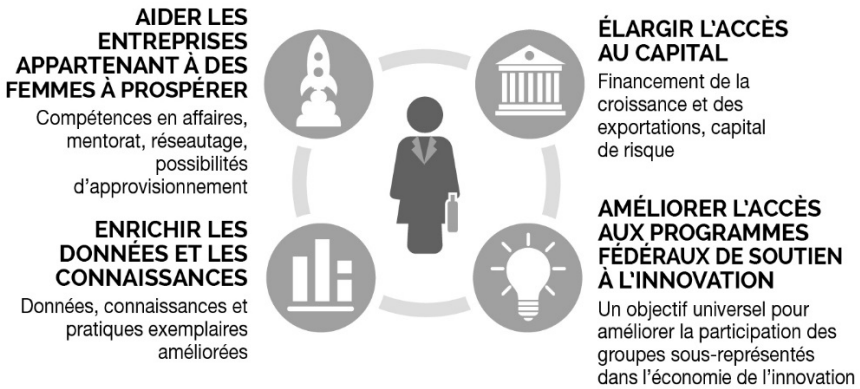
AIDER LES ENTREPRISES APPARTENANT À DES FEMMES À PROSPÉRER

Compétences en affaires, mentorat, réseautage, possibilités d'approvisionnement

ENRICHIR LES DONNÉES ET LES CONNAISSANCES

Données, connaissances et pratiques exemplaires améliorées

ÉLARGIR L'ACCÈS AU CAPITAL

Financement de la croissance et des exportations, capital de risque

AMÉLIORER L'ACCÈS AUX PROGRAMMES FÉDÉRAUX DE SOUTIEN À L'INNOVATION

Un objectif universel pour améliorer la participation des groupes sous-représentés dans l'économie de l'innovation